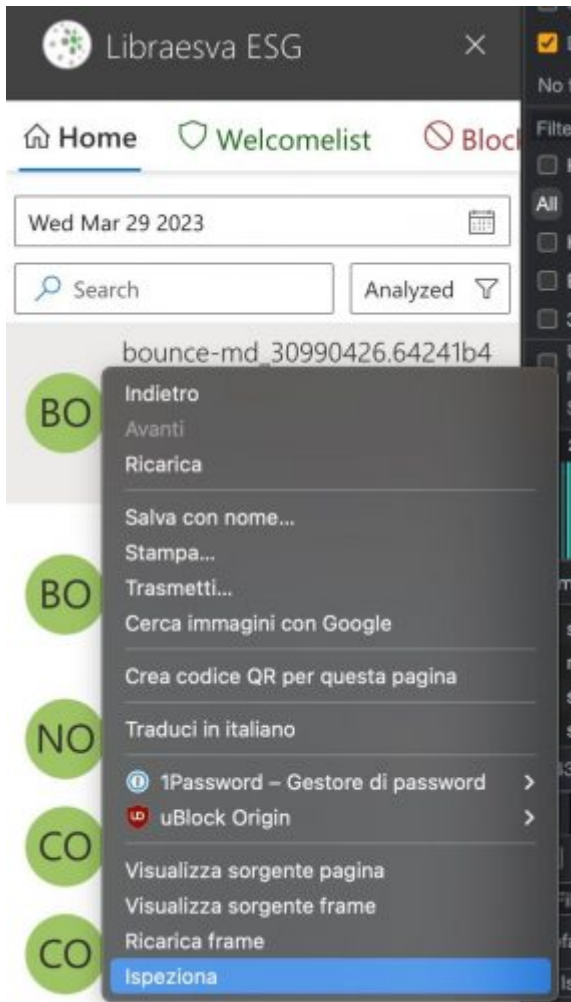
Libraesva ESG

Home
Welcomelist
Bloc

Wed Mar 29 2023

Search
Analyzed

bounce-md_30990426.64241b4

BO
BO
NO
CO
CO

Indietro
Avanti
Ricarica

Salva con nome...
Stampa...
Trasmetti...
Cerca immagini con Google

Crea codice QR per questa pagina

Traduci in italiano

1Password – Gestore di password
uBlock Origin

Visualizza sorgente pagina
Visualizza sorgente frame
Ricarica frame
Ispeziona

No
Filte
All